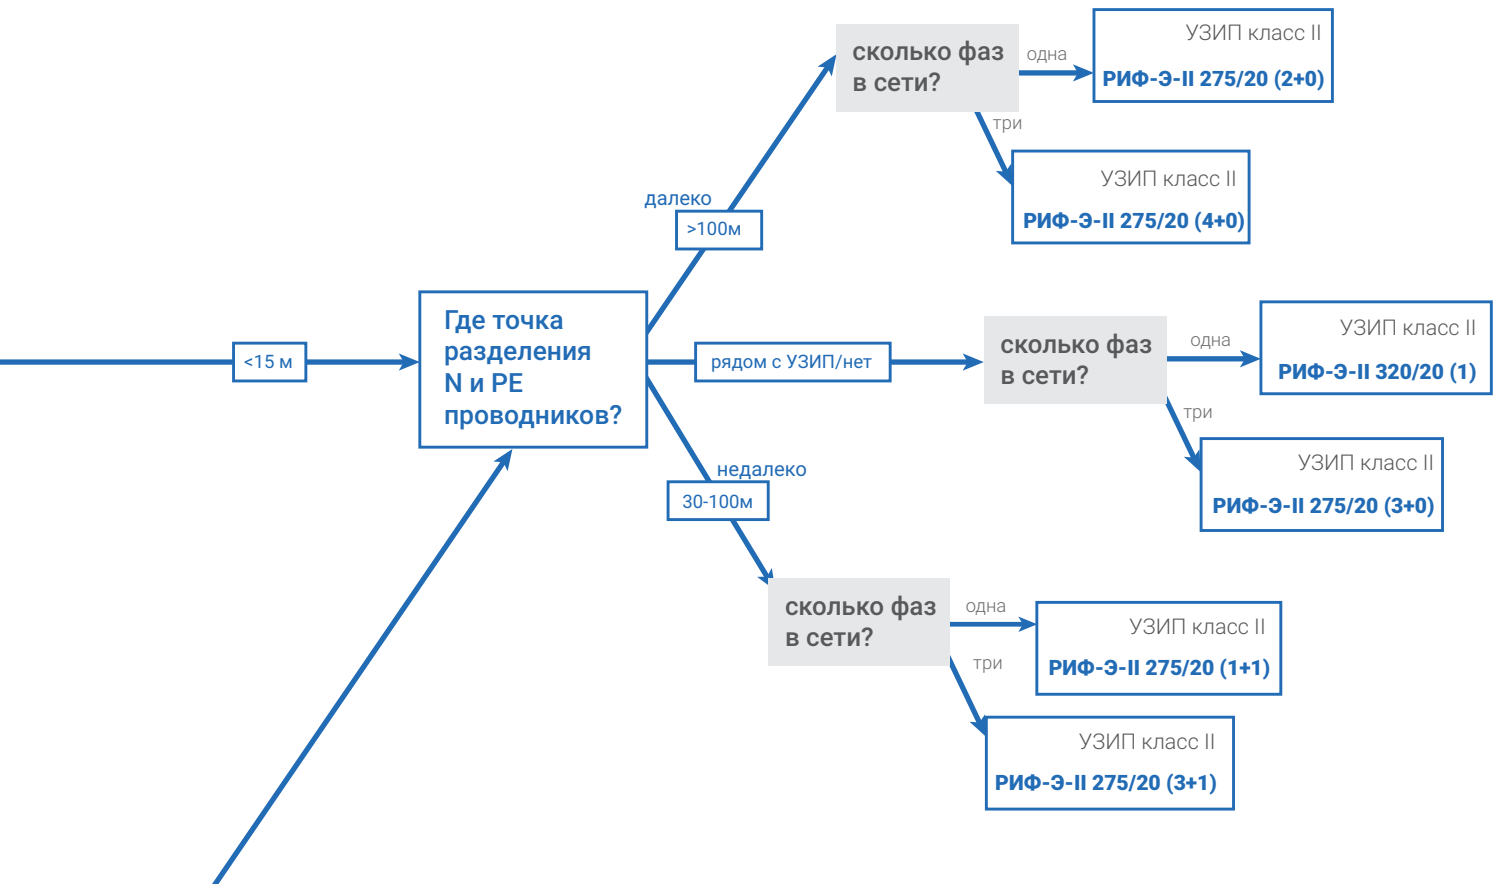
<15 м

Где точка разделения N и PE проводников?

далеко
>100м

сколько фаз в сети?

одна

УЗИП класс II
РИФ-Э-II 275/20 (2+0)

три

УЗИП класс II
РИФ-Э-II 275/20 (4+0)

рядом с УЗИП/нет

сколько фаз в сети?

одна

УЗИП класс II
РИФ-Э-II 320/20 (1)

три

УЗИП класс II
РИФ-Э-II 275/20 (3+0)

недалеко
30-100м

сколько фаз в сети?

одна

УЗИП класс II
РИФ-Э-II 275/20 (1+1)

три

УЗИП класс II
РИФ-Э-II 275/20 (3+1)